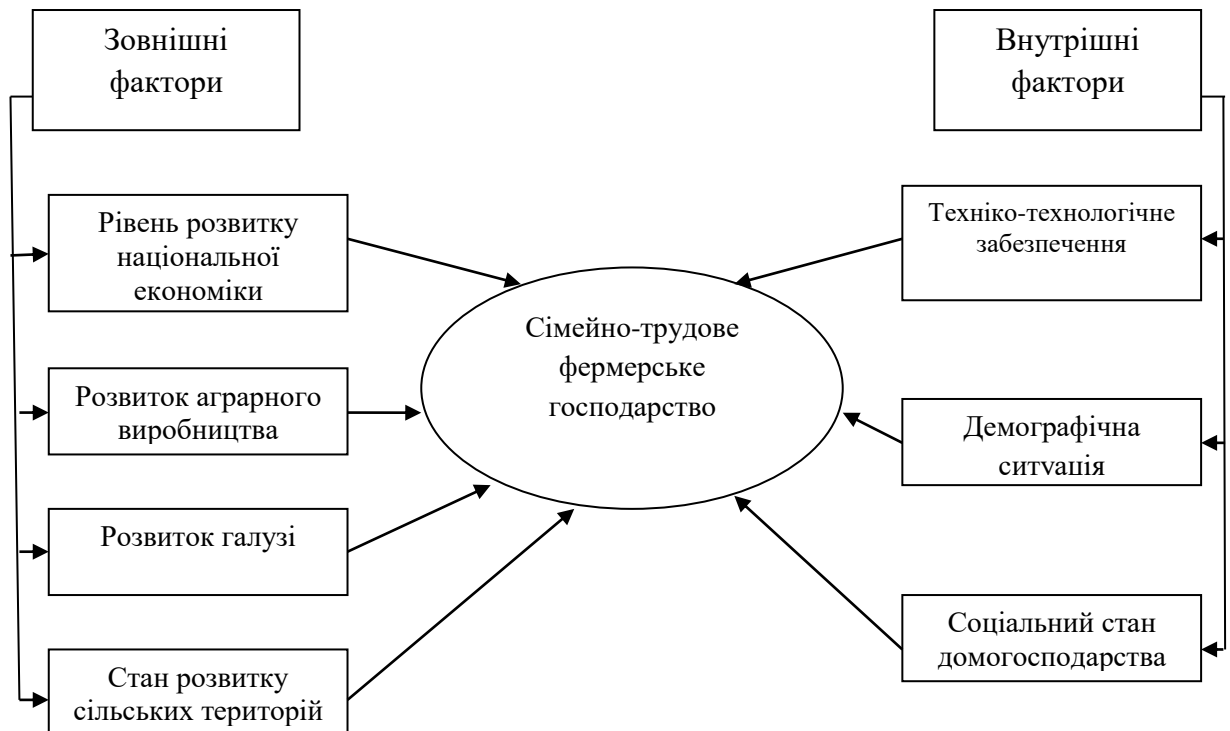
Зовнішні фактори

Внутрішні фактори

Рівень розвитку національної економіки

Техніко-технологічне забезпечення

Сімейно-трудове фермерське господарство

Розвиток аграрного виробництва

Демографічна ситуація

Розвиток галузі

Соціальний стан домогосподарства

Стан розвитку сільських територій